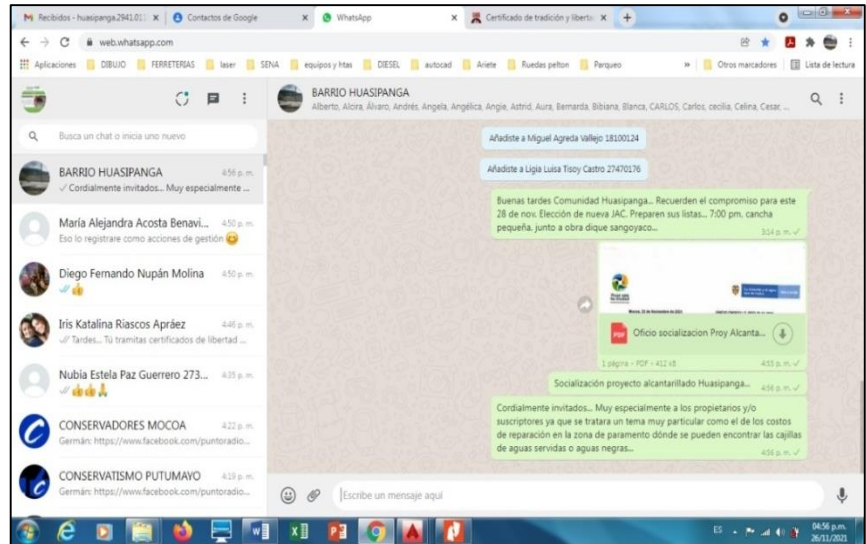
M Recibidos - huasipanga2941013 × Contactos de Google × WhatsApp × Certificado de tradición y libertad × +

web.whatsapp.com

Aplicaciones DIBUJO FERRETERIAS laser SENA equipos y htas DIESEL autocad Ariete Ruedas pelton Parqueo » Otros marcadores Lista de lectura

BARRIO HUASIPANGA
Alberto, Alcira, Álvaro, Andrés, Angela, Angélica, Angie, Astrid, Aura, Bernarda, Bibiana, Blanca, CARLOS, Carlos, cecilia, Celina, Cesar, ...

Busca un chat o inicia uno nuevo

BARRIO HUASIPANGA 4:56 p. m.
Cordialmente invitados... Muy especialmente ...

María Alejandra Acosta Benavi... 4:50 p. m.
Eso lo registrare como acciones de gestión

Diego Fernando Nupán Molina 4:50 p. m.

Iris Katalina Riascos Apráez 4:46 p. m.
Tardes... Tú tramitas certificados de libertad ...

Nubia Estela Paz Guerrero 273... 4:35 p. m.

CONSERVADORES MOCOA 4:22 p. m.
Germán: https://www.facebook.com/puntoradio...

CONSERVATISMO PUTUMAYO 4:19 p. m.
Germán: https://www.facebook.com/puntoradio...

Añadiste a Miguel Agreda Vallejo 18100124

Añadiste a Ligia Luisa Tisoy Castro 27470176

Buenas tardes Comunidad Huasipanga... Recuerden el compromiso para este 28 de nov. Elección de nueva JAC. Preparen sus listas... 7:00 pm. cancha pequeña. junto a obra dique sangoyaco... 3:14 p. m.

PDF Oficio socializacion Proy Alcanta...
1 página • PDF • 412 kB 4:55 p. m.

Socialización proyecto alcantarillado Huasipanga... 4:56 p. m.

Cordialmente invitados... Muy especialmente a los propietarios y/o suscriptores ya que se tratara un tema muy particular como el de los costos de reparación en la zona de paramento dónde se pueden encontrar las cajillas de aguas servidas o aguas negras... 4:56 p. m.

Escribe un mensaje aquí

ES 04:56 p.m. 26/11/2021